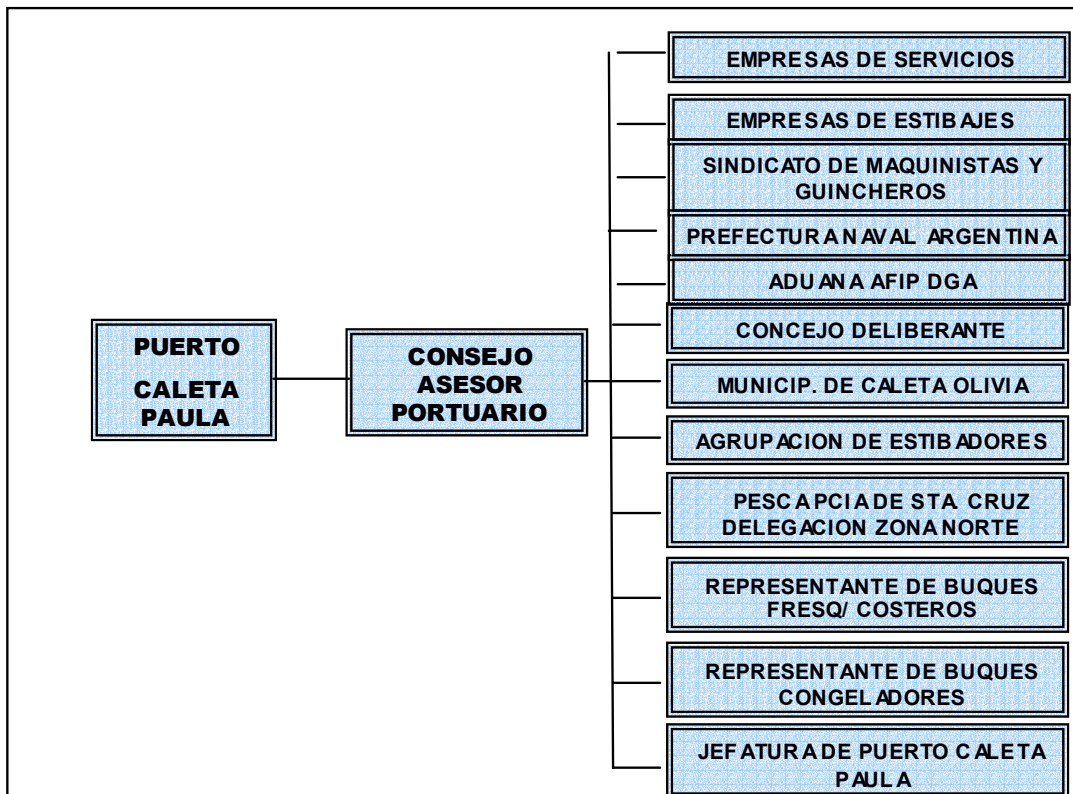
PUERTO
CALETA
PAULA

CONSEJO
ASESOR
PORTUARIO

EMPRESAS DE SERVICIOS

EMPRESAS DE ESTIBAJES

SINDICATO DE MAQUINISTAS Y GUINCHEROS

PREFECTURA NAVAL ARGENTINA

ADUANA AFIP DGA

CONCEJO DELIBERANTE

MUNICIP. DE CALETA OLIVIA

AGRUPACION DE ESTIBADORES

PESCA PCIA DE STA CRUZ DELEGACION ZONA NORTE

REPRESENTANTE DE BUQUES FRESQ/ COSTEROS

REPRESENTANTE DE BUQUES CONGELADORES

JEFATURA DE PUERTO CALETA PAULA